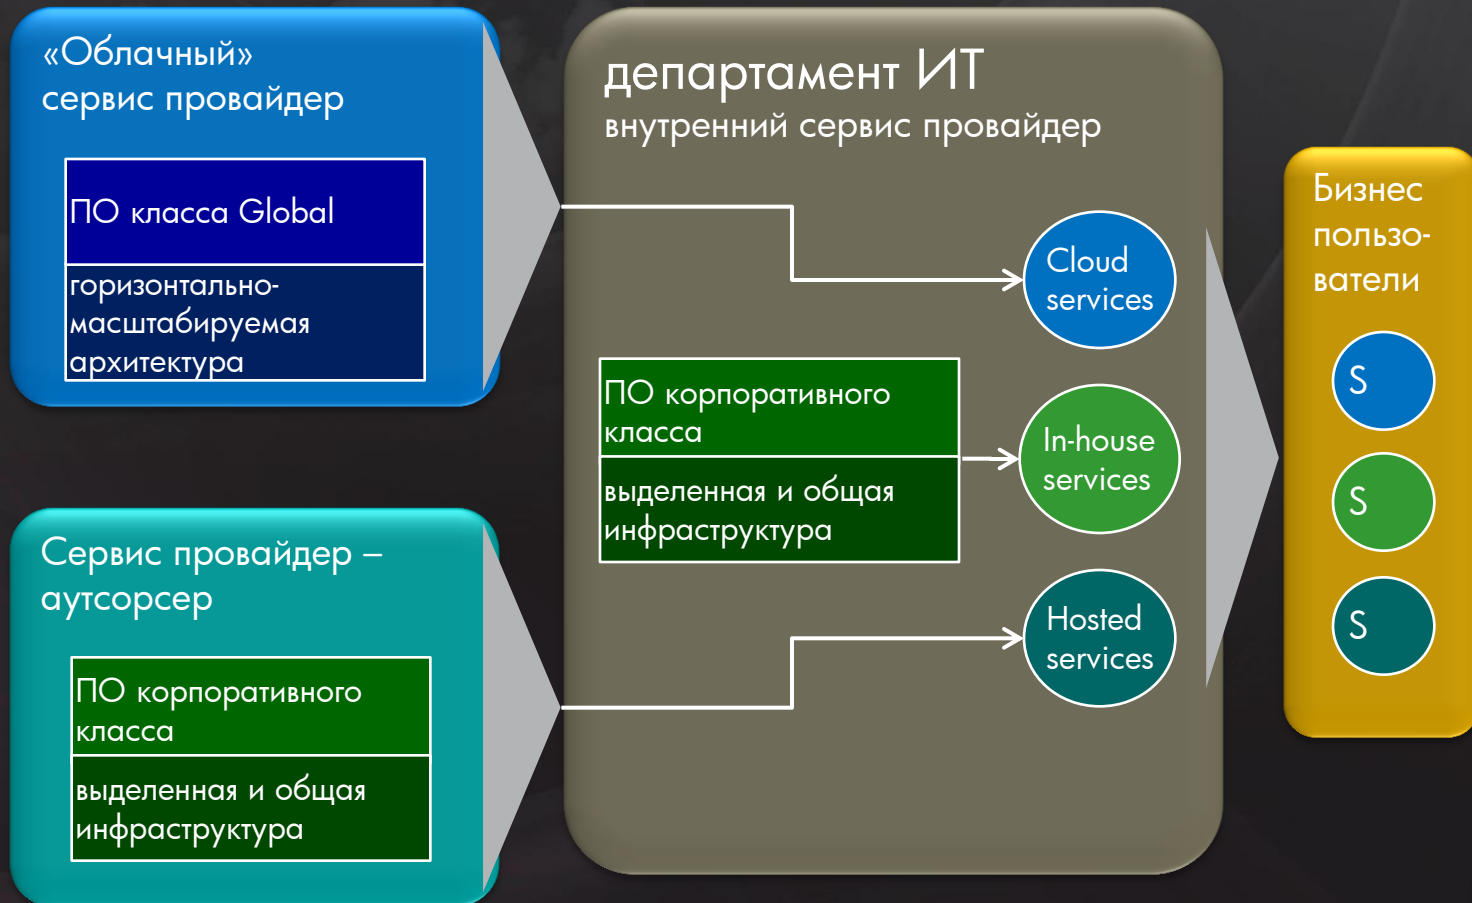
«Облачный» сервис провайдер

ПО класса Global

горизонтально-масштабируемая архитектура

Сервис провайдер – аутсорсер

ПО корпоративного класса

выделенная и общая инфраструктура

департамент ИТ
внутренний сервис провайдер

Cloud services

ПО корпоративного класса

выделенная и общая инфраструктура

In-house services

Hosted services

Бизнес пользо-ватели

S

S

S